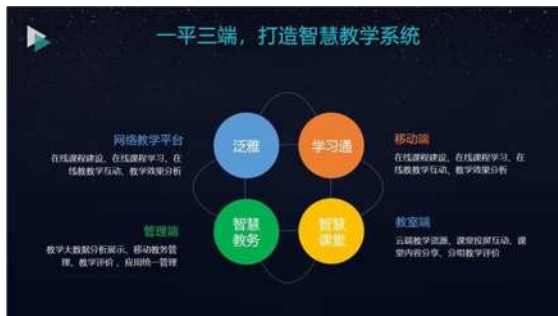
一平三端，打造智慧教学系统

网络教学平台
在线课程建设、在线课程学习、在线教学互动、教学效果分析

泛雅

学习通

移动端
在线课程建设、在线课程学习、在线教学互动、教学效果分析

管理端
教学大数据分析展示、移动教务管理、教学评价，应用统一管理

智慧教务

智慧课堂

教室端
云端教学资源、课堂投屏互动、课堂内容分享、分组教学评价